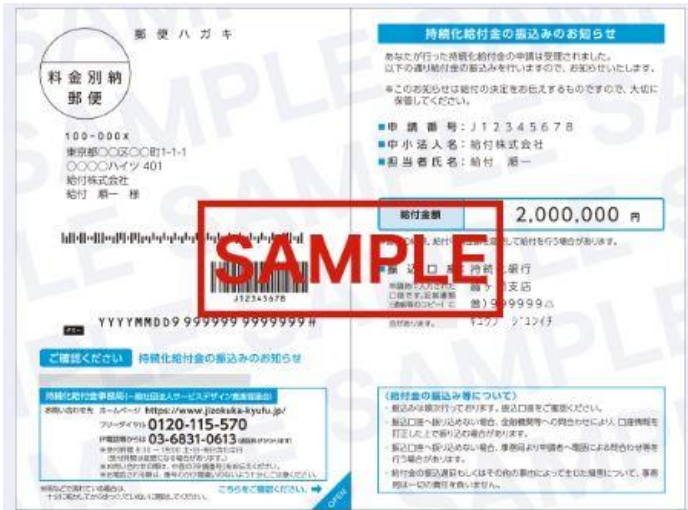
郵便ハガキ

料金別納
郵便

100-000x
東京都○○区○○町1-1-1
○○○○ハイツ 401
給付株式会社
給付 順一 様

J12345678

YYYYMMDD9 999999 9999999#

ご確認ください 持続化給付金の振込みのお知らせ

持続化給付金事務局（一般社団法人サービスデザイン推進協議会）
お問い合わせ先 ホームページ https://www.jizokuka-kyufu.jp/
フリーダイヤル 0120-115-570
IP電話等からは 03-6831-0613
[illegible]

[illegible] こちらをご確認ください。

SAMPLE

持続化給付金の振込みのお知らせ

あなたが行った持続化給付金の申請は受理されました。
以下の通り給付金の振込みを行いますので、お知らせいたします。

※この知らせは給付の決定をお伝えするものですので、大切に保管してください。

■申請番号：J12345678
■中小法人名：給付株式会社
■担当者氏名：給付 順一

| 給付金額 | 2,000,000 円 |
|---|---|

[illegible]して給付を行う場合があります。

■振込口座 持続 銀行
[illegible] 西 支店
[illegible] (普)999999△
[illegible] キユウフ ジユンイチ

〈給付金の振込み等について〉
・振込みは順次行っております。振込口座をご確認ください。
・振込口座へ振り込めない場合、金融機関等への問合わせにより口座情報を訂正した上で振り込む場合があります。
・振込口座へ振り込めない場合、事務局より申請者へ電話による問合わせ等を行う場合があります。
・給付金の振込遅延もしくはその他の事由によって生じた損害について、事務局は一切の責任を負いません。

OPEN